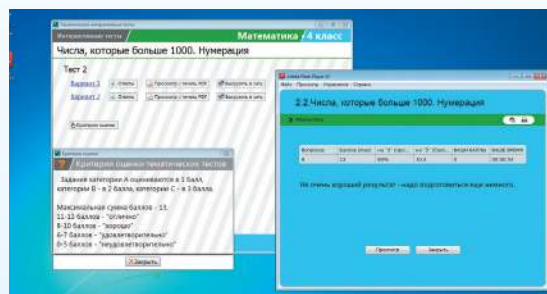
Интерактивные тесты
Математика - 4 класс
Числа, которые больше 1000. Нумерация

Тест 2
Вариант 1 Ответы Просмотр / печать PDF Выгрузить в файл
Вариант 2 Ответы Просмотр / печать PDF Выгрузить в файл
Критерии оценки

Критерии оценки
Критерии оценки тематических тестов
Задания категории А оцениваются в 1 балл, категории В - в 2 балла, категории С - в 3 балла.

Максимальная сумма баллов - 13.
11-13 баллов - "отлично"
8-10 баллов - "хорошо"
6-7 баллов - "удовлетворительно"
0-5 баллов - "неудовлетворительно"

Закрыть

Adobe Flash Player 10
Файл Просмотр Управление Справка
2.2.Числа, которые больше 1000. Нумерация
Результаты

| Вопросов | Баллов (max) | на "5" (про... | на "3" (сум... | Ваши баллы | Ваше время |
|---|---|---|---|---|---|
| 8 | 13 | 85% | 61,5 | 6 | 00:00:34 |

Не очень хороший результат - надо подготовиться еще немного.

Просмотр Закрыть